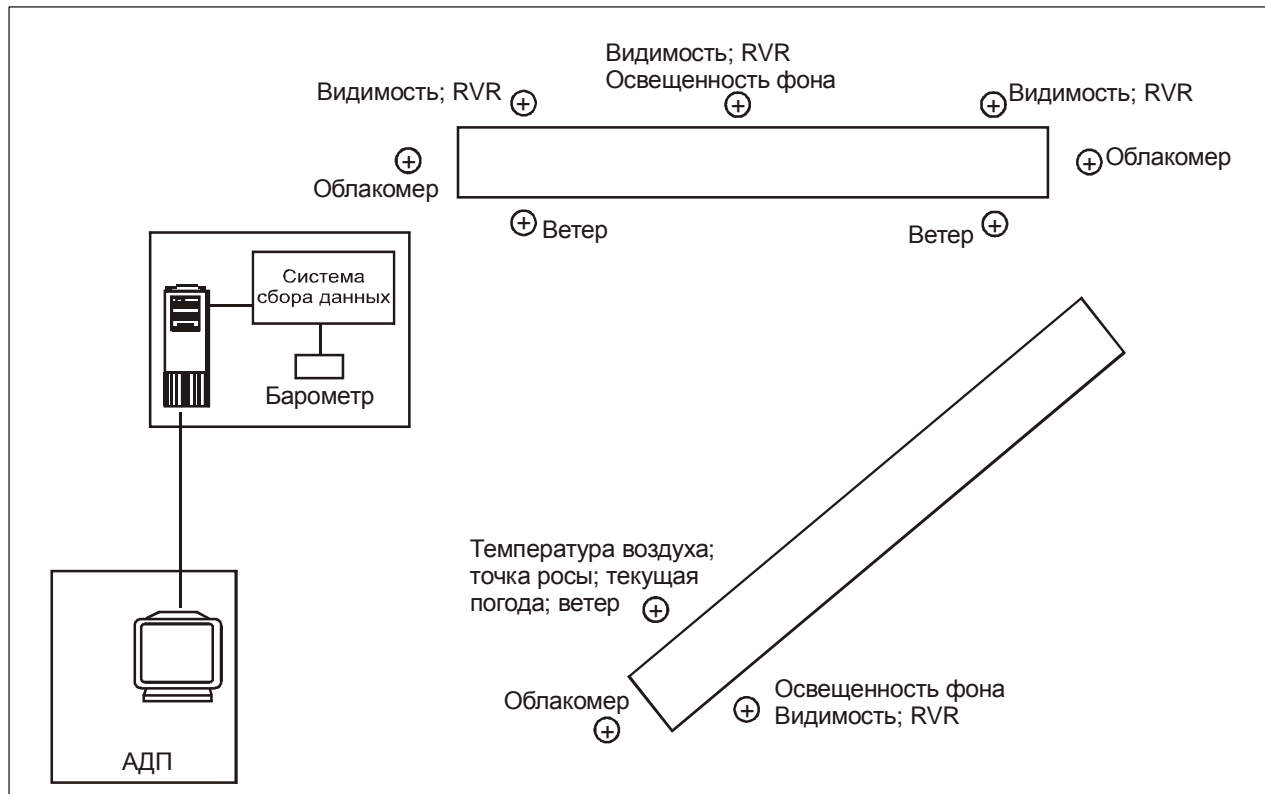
Видимость; RVR
Освещенность фона

Видимость; RVR

Видимость; RVR

Облакомер

Облакомер

Ветер

Ветер

Система сбора данных

Барометр

Температура воздуха; точка росы; текущая погода; ветер

Облакомер

Освещенность фона
Видимость; RVR

АДП